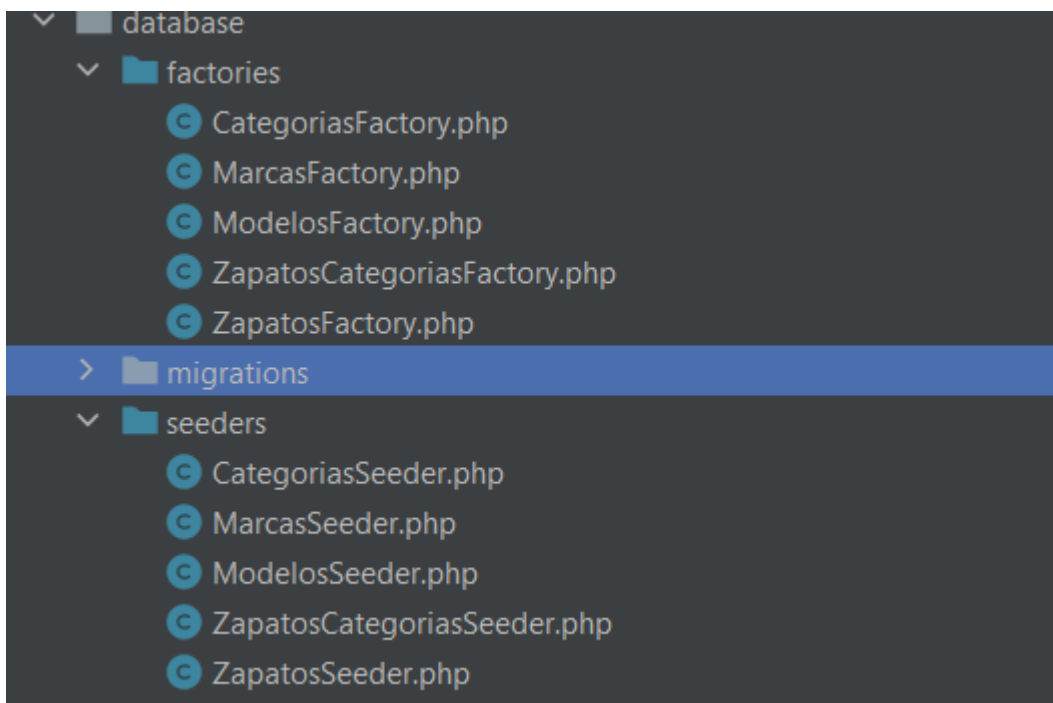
database
factories
CategoriasFactory.php
MarcasFactory.php
ModelosFactory.php
ZapatosCategoriasFactory.php
ZapatosFactory.php
migrations
seeders
CategoriasSeeder.php
MarcasSeeder.php
ModelosSeeder.php
ZapatosCategoriasSeeder.php
ZapatosSeeder.php